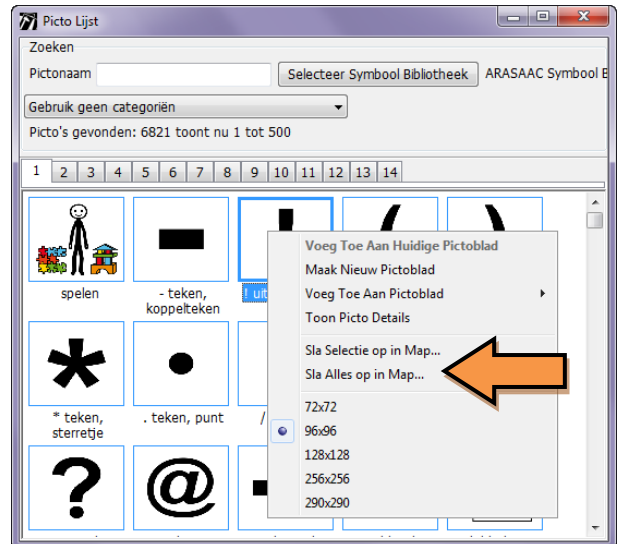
Picto Lijst

Zoeken

Pictonaam

Selecteer Symbool Bibliotheek

ARASAAC Symbool B

Gebruik geen categoriën

Picto's gevonden: 6821 toont nu 1 tot 500

1 2 3 4 5 6 7 8 9 10 11 12 13 14

spelen

- teken, koppelteken

! uit

* teken, sterretje

. teken, punt

/

?

@

Voeg Toe Aan Huidige Pictoblad

Maak Nieuw Pictoblad

Voeg Toe Aan Pictoblad

Toon Picto Details

Sla Selectie op in Map...

Sla Alles op in Map...

72x72

96x96

128x128

256x256

290x290